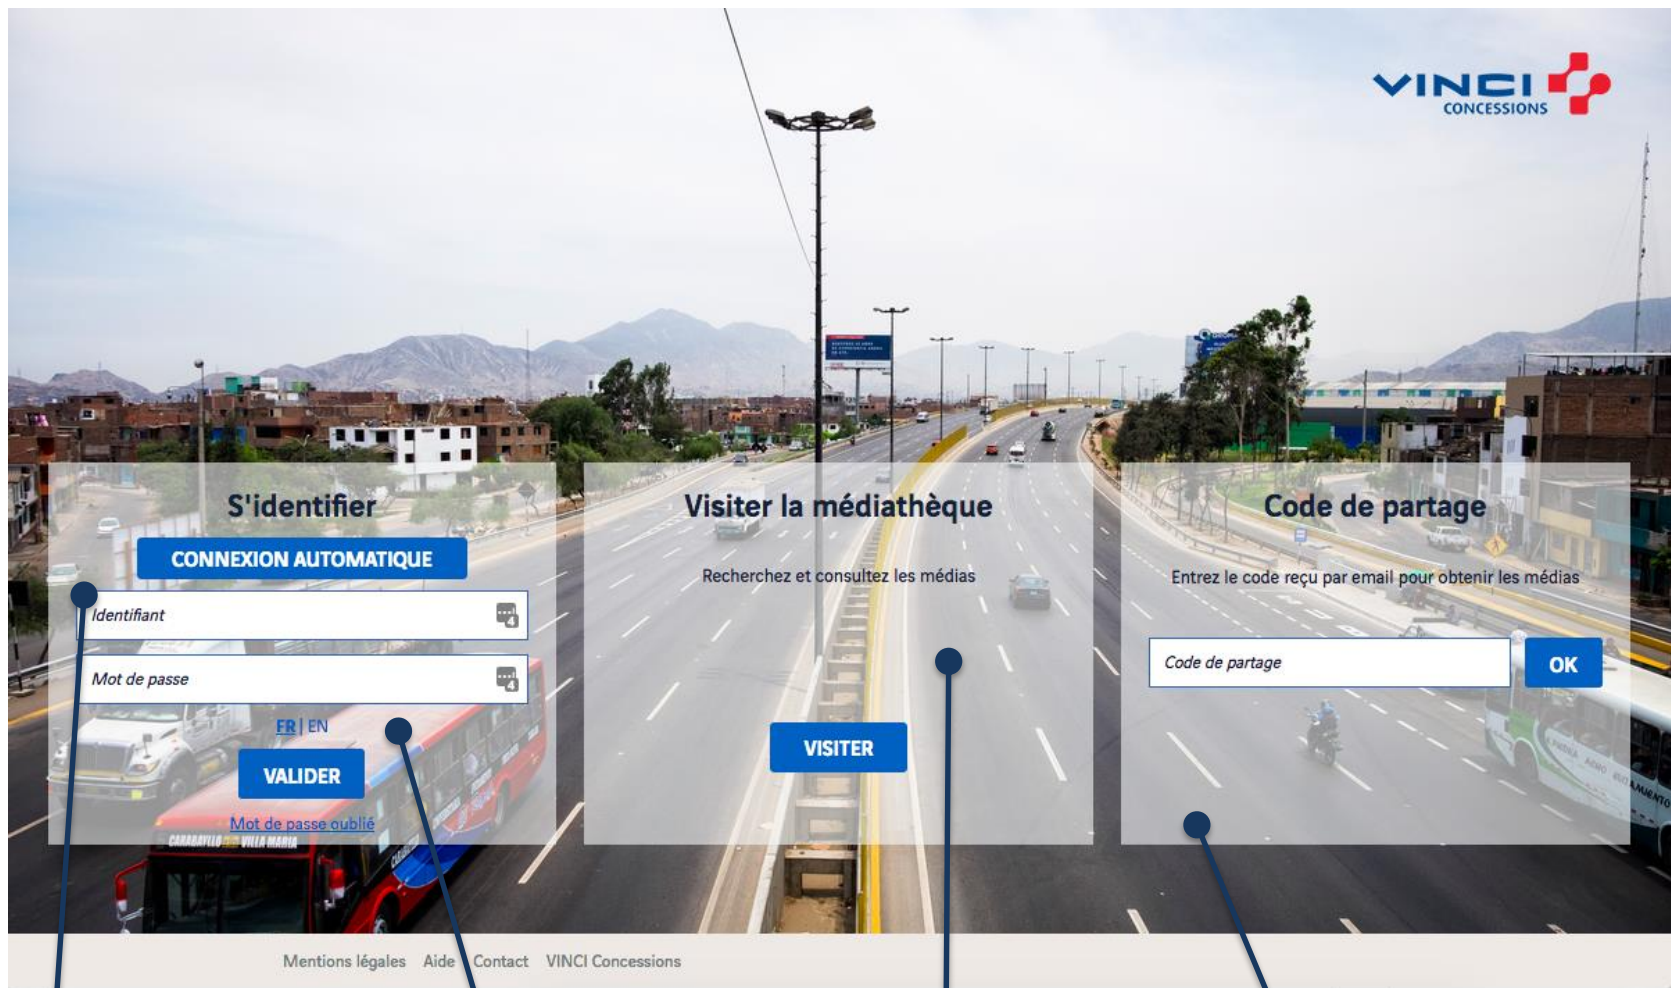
VINCI CONCESSIONS

S'identifier

CONNEXION AUTOMATIQUE

Identifiant

Mot de passe

FR | EN

VALIDER

Mot de passe oublié

Visiter la médiathèque

Recherchez et consultez les médias

VISITER

Code de partage

Entrez le code reçu par email pour obtenir les médias

Code de partage

OK

CARABAYLLO VILLA MARIA

Mentions légales Aide Contact VINCI Concessions